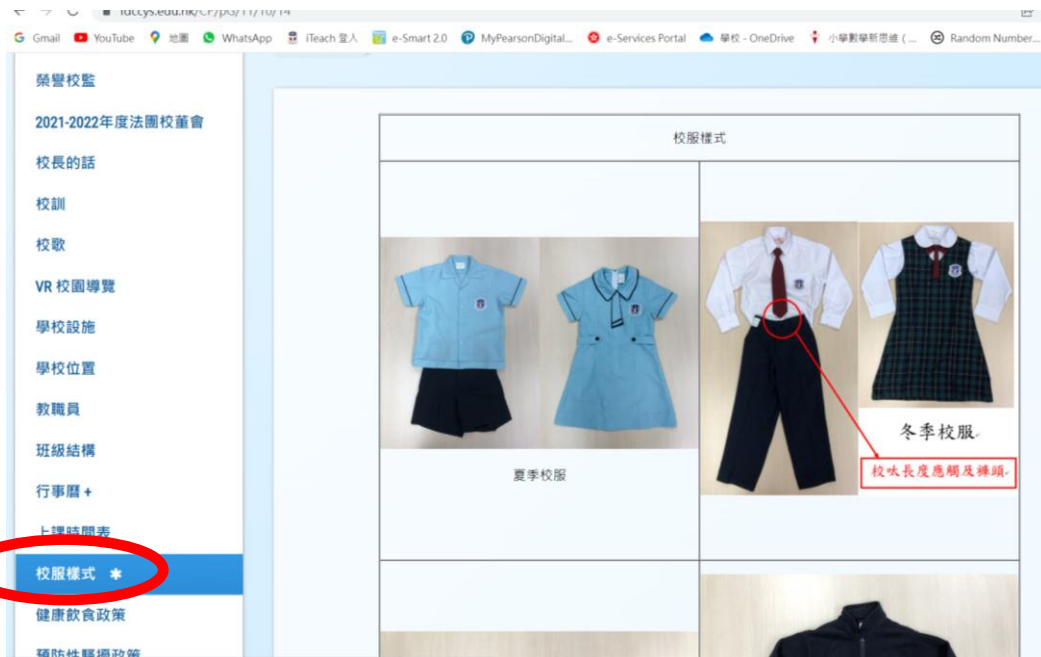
fdccys.edu.hk/CP/pg/11/10/14

Gmail YouTube 地圖 WhatsApp iTeach 登入 e-Smart 2.0 MyPearsonDigital... e-Services Portal 學校 - OneDrive 小學數學新思維 (... Random Number...

榮譽校監
2021-2022年度法團校董會
校長的話
校訓
校歌
VR 校園導覽
學校設施
學校位置
教職員
班級結構
行事曆 +
上課時間表
校服樣式 ✱
健康飲食政策
預防性騷擾政策

| 校服樣式 | |
|---|---|
| 夏季校服 | 冬季校服。 校呔長度應觸及褲頭。 |